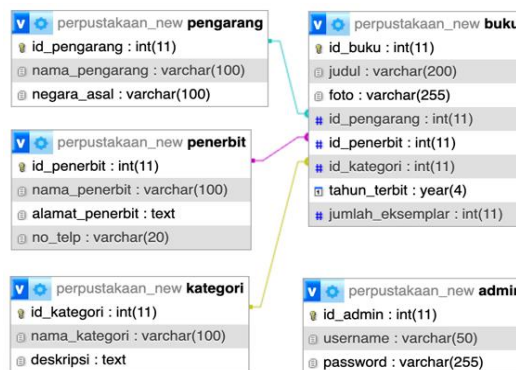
perpustakaan_new pengarang
id_pengarang : int(11)
nama_pengarang : varchar(100)
negara_asal : varchar(100)

perpustakaan_new buku
id_buku : int(11)
judul : varchar(200)
foto : varchar(255)
id_pengarang : int(11)
id_penerbit : int(11)
id_kategori : int(11)
tahun_terbit : year(4)
jumlah_eksemplar : int(11)

perpustakaan_new penerbit
id_penerbit : int(11)
nama_penerbit : varchar(100)
alamat_penerbit : text
no_telp : varchar(20)

perpustakaan_new kategori
id_kategori : int(11)
nama_kategori : varchar(100)
deskripsi : text

perpustakaan_new admi
id_admin : int(11)
username : varchar(50)
password : varchar(255)